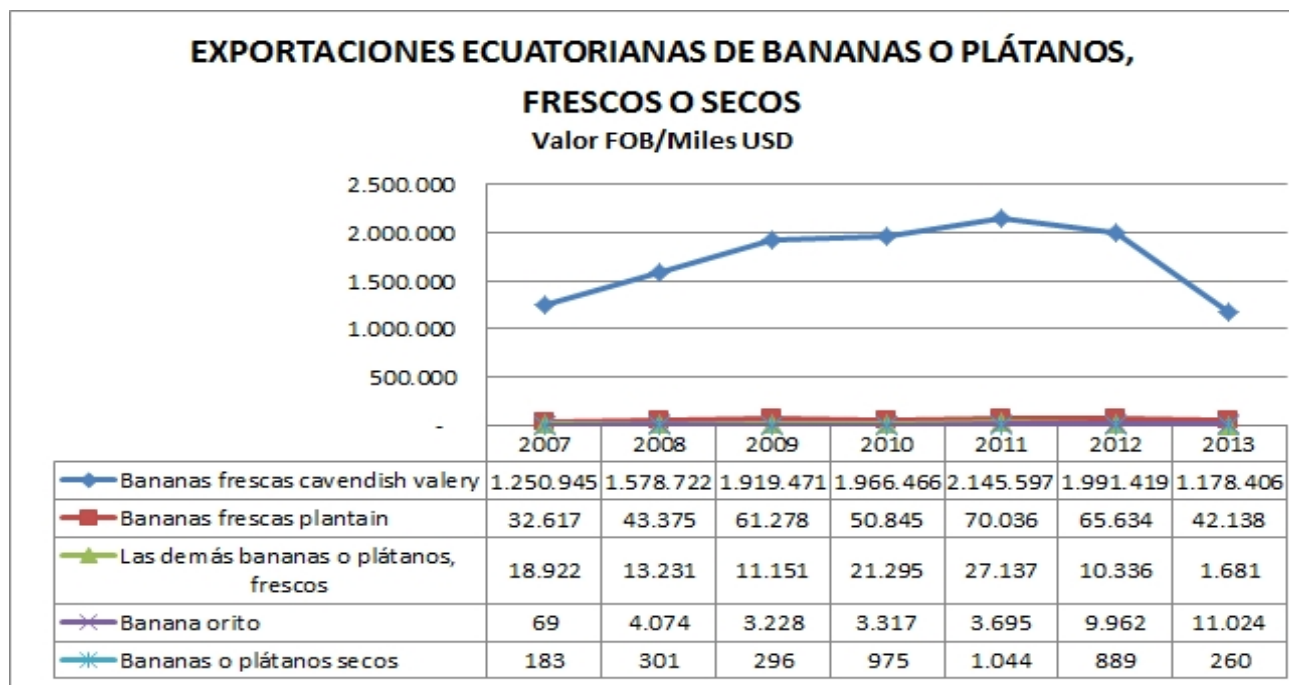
EXPORTACIONES ECUATORIANAS DE BANANAS O PLÁTANOS, FRESCOS O SECOS
Valor FOB/Miles USD

2.500.000
2.000.000
1.500.000
1.000.000
500.000
-

| | 2007 | 2008 | 2009 | 2010 | 2011 | 2012 | 2013 |
|---|---|---|---|---|---|---|---|
| Bananas frescas cavendish valery | 1.250.945 | 1.578.722 | 1.919.471 | 1.966.466 | 2.145.597 | 1.991.419 | 1.178.406 |
| Bananas frescas plantain | 32.617 | 43.375 | 61.278 | 50.845 | 70.036 | 65.634 | 42.138 |
| Las demás bananas o plátanos, frescos | 18.922 | 13.231 | 11.151 | 21.295 | 27.137 | 10.336 | 1.681 |
| Banana orito | 69 | 4.074 | 3.228 | 3.317 | 3.695 | 9.962 | 11.024 |
| Bananas o plátanos secos | 183 | 301 | 296 | 975 | 1.044 | 889 | 260 |